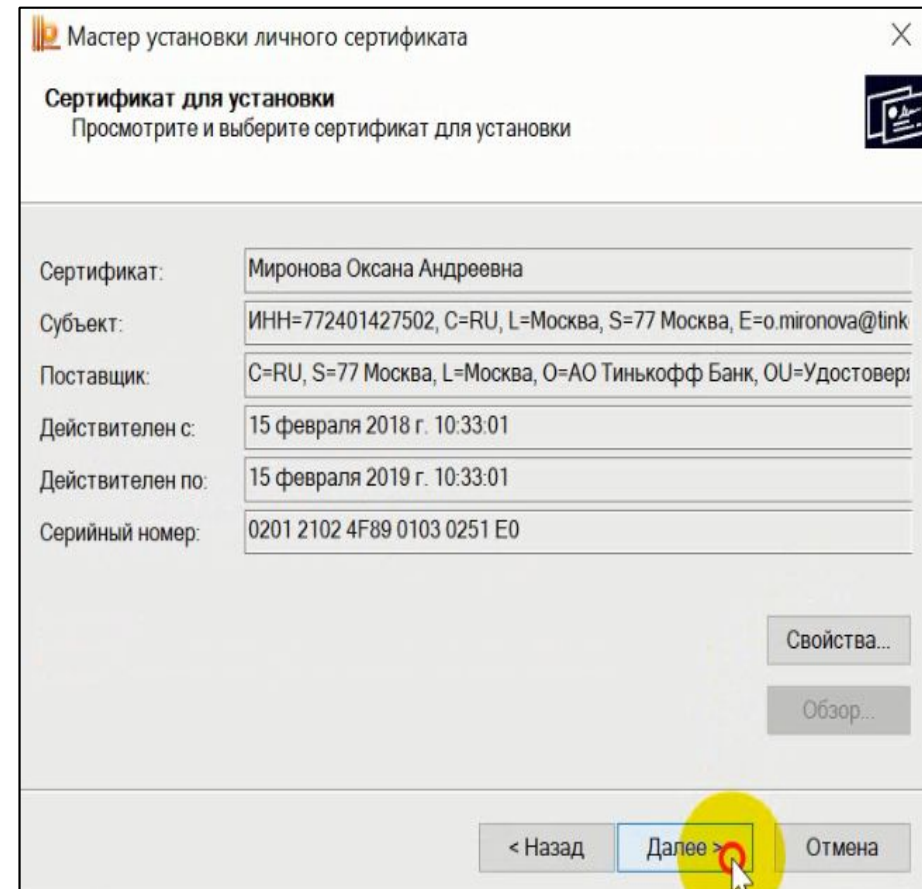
Мастер установки личного сертификата

×

Сертификат для установки
Просмотрите и выберите сертификат для установки

Сертификат: Миронова Оксана Андреевна

Субъект: ИНН=772401427502, C=RU, L=Москва, S=77 Москва, E=o.mironova@tink

Поставщик: C=RU, S=77 Москва, L=Москва, O=АО Тинькофф Банк, OU=Удостовері

Действителен с: 15 февраля 2018 г. 10:33:01

Действителен по: 15 февраля 2019 г. 10:33:01

Серийный номер: 0201 2102 4F89 0103 0251 E0

Свойства...

Обзор...

< Назад

Далее >

Отмена